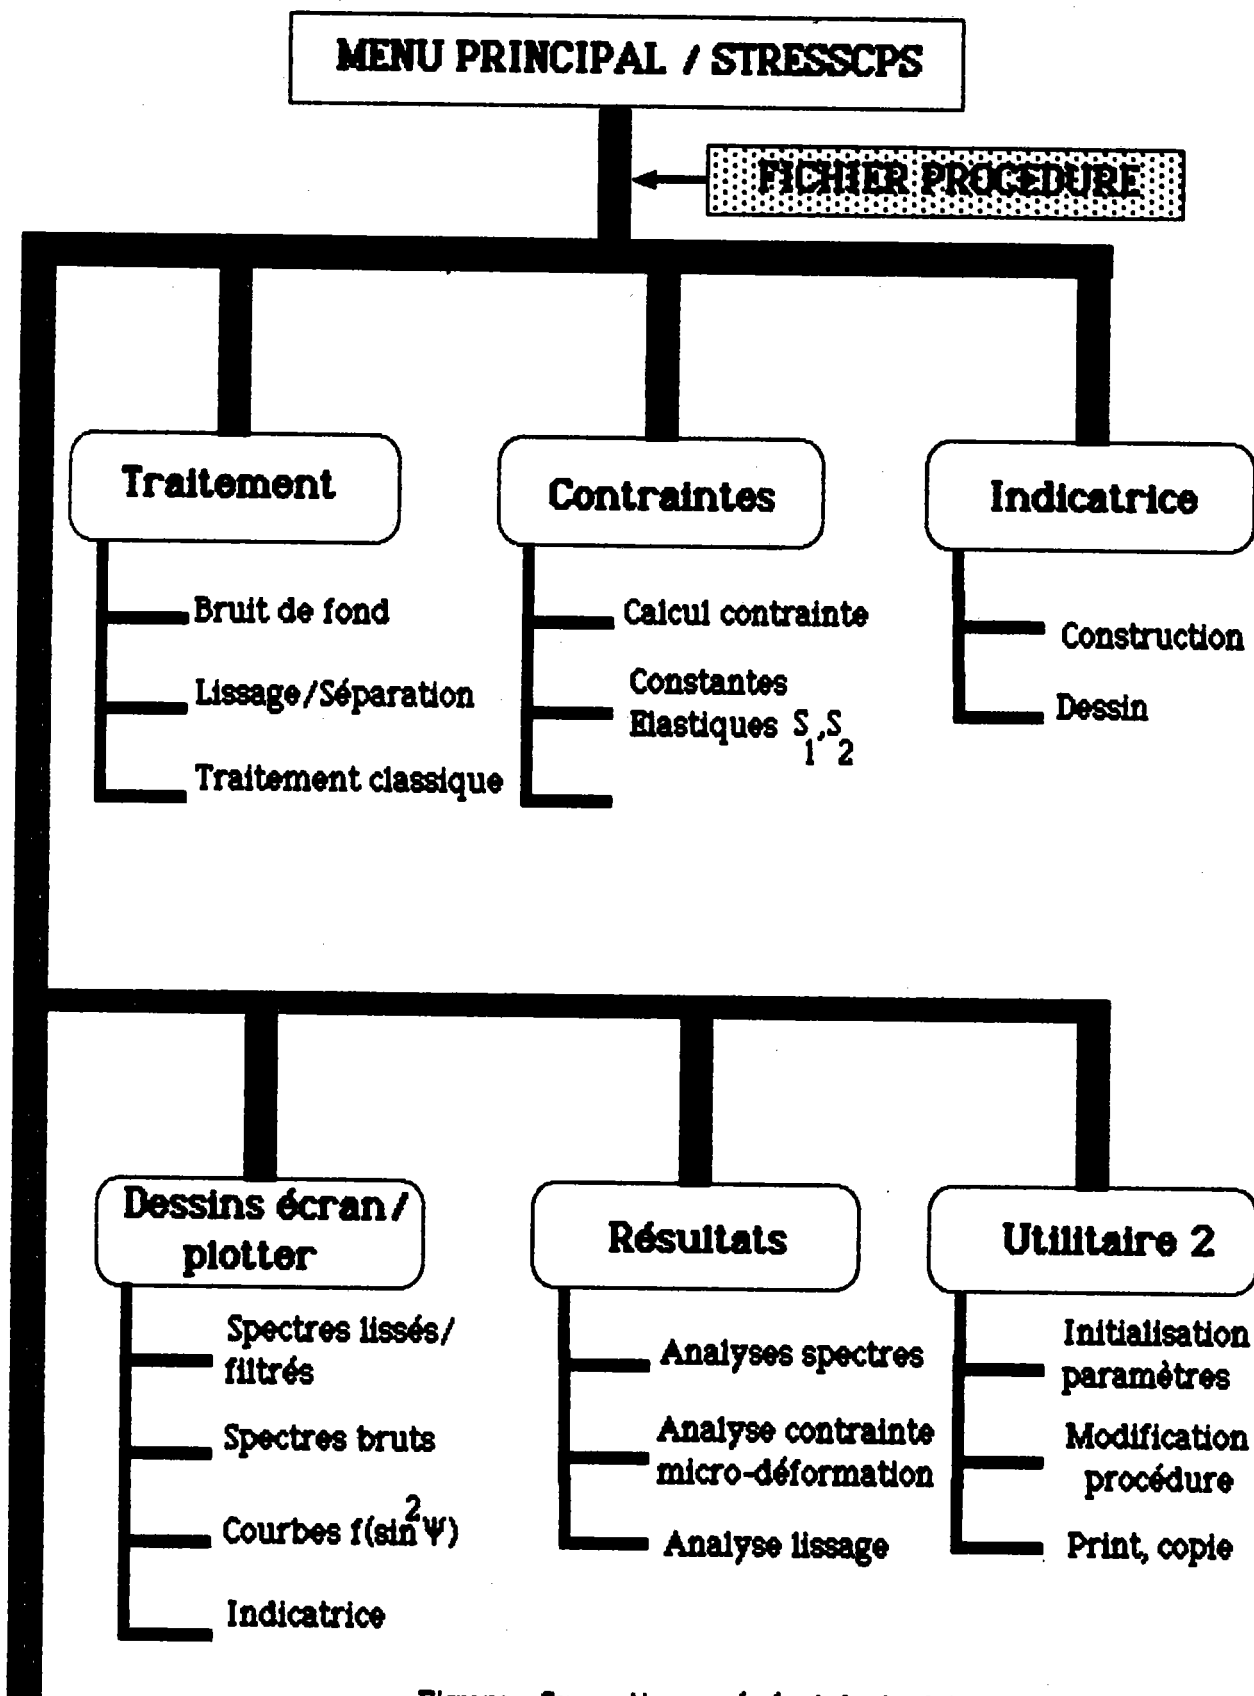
MENU PRINCIPAL / STRESSCPS

FICHIER PROCEDURE

Traitement

Bruit de fond

Lissage/Séparation

Traitement classique

Contraintes

Calcul contrainte

Constantes Elastiques $S_1, S_2$

Indicatrice

Construction

Dessin

Dessins écran/ plotter

Spectres lissés/ filtrés

Spectres bruts

Courbes $f(\sin^2\Psi)$

Indicatrice

Résultats

Analyses spectres

Analyse contrainte micro-déformation

Analyse lissage

Utilitaire 2

Initialisation paramètres

Modification procédure

Print, copie

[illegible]